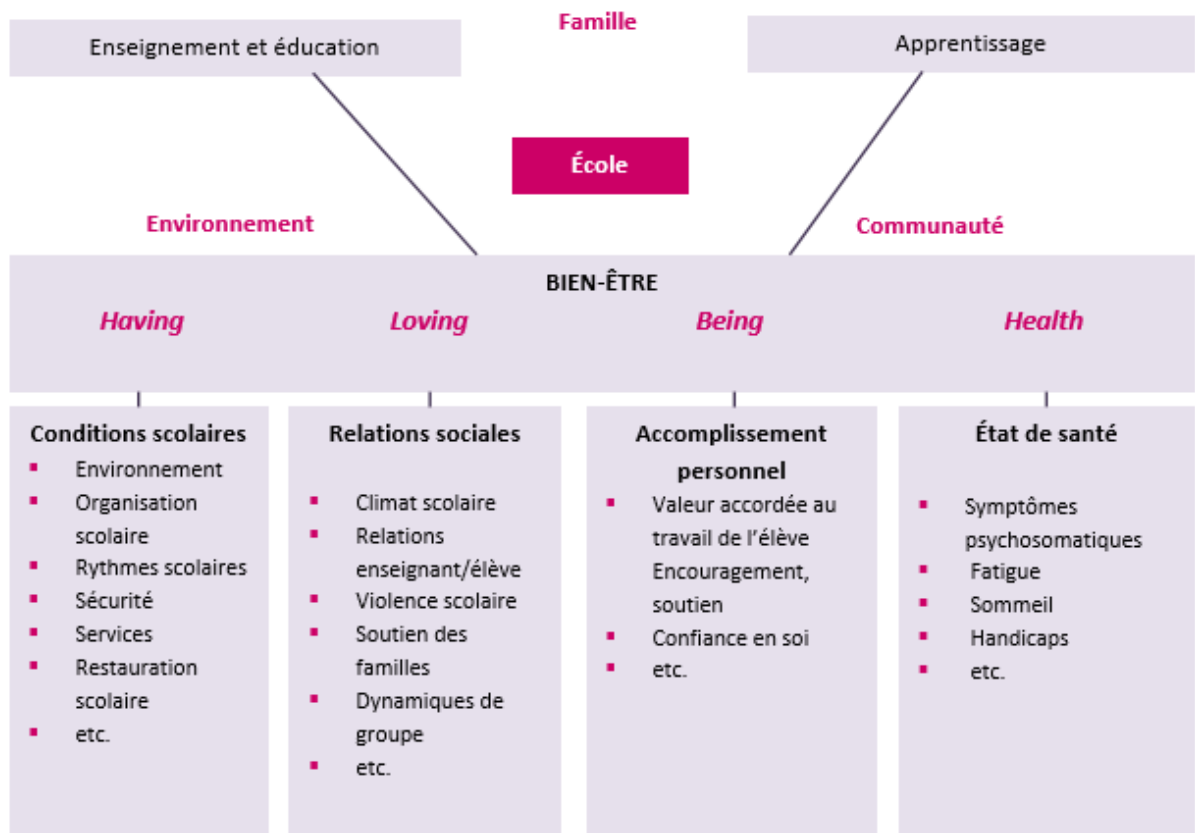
Famille

Enseignement et éducation

Apprentissage

École

Environnement

Communauté

BIEN-ÊTRE

*Having*

*Loving*

*Being*

*Health*

**Conditions scolaires**
- Environnement
- Organisation scolaire
- Rythmes scolaires
- Sécurité
- Services
- Restauration scolaire
- etc.

**Relations sociales**
- Climat scolaire
- Relations enseignant/élève
- Violence scolaire
- Soutien des familles
- Dynamiques de groupe
- etc.

**Accomplissement personnel**
- Valeur accordée au travail de l'élève Encouragement, soutien
- Confiance en soi
- etc.

**État de santé**
- Symptômes psychosomatiques
- Fatigue
- Sommeil
- Handicaps
- etc.